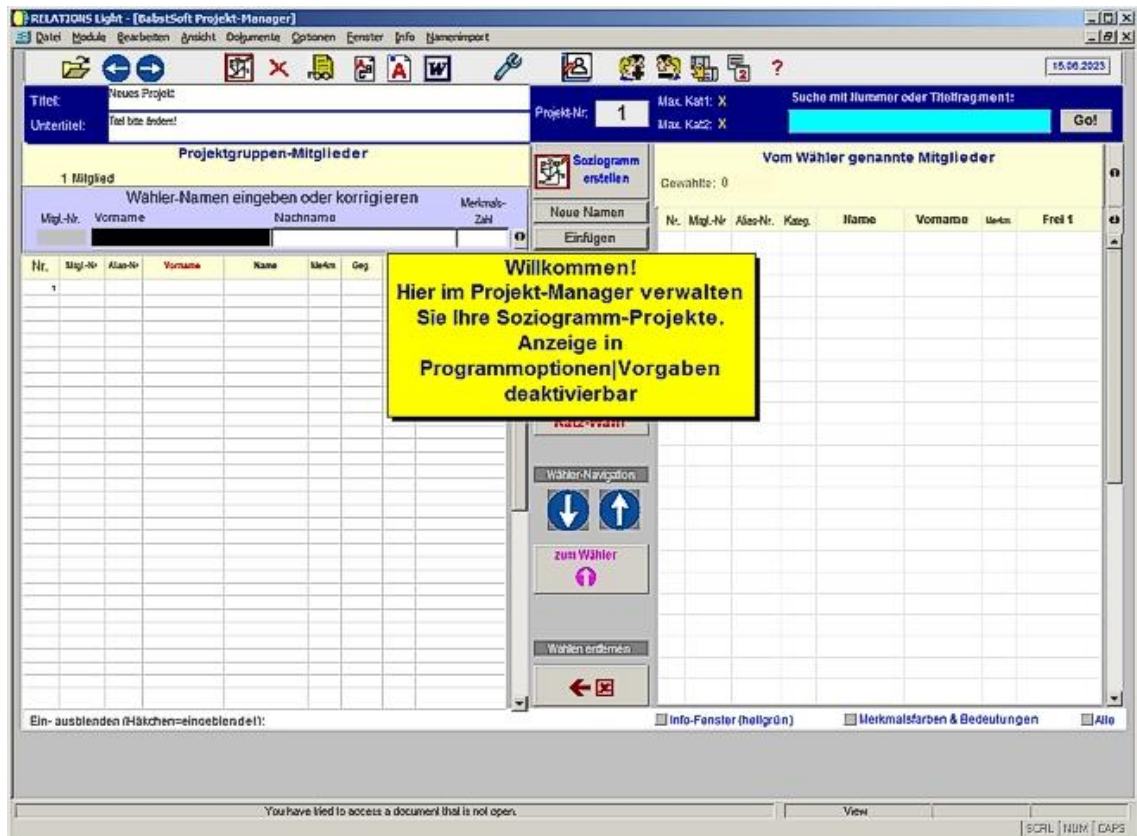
RELATIONS Light - [BabstSoft Projekt-Manager]
Datei Module Bearbeiten Ansicht Dokumente Optionen Fenster Info Namenimport

15.06.2023

Titel: Neues Projekt
Untertitel: Titel bitte ändern!
Projekt-Nr: 1
Max. Kat1: X
Max. Kat2: X
Suche mit Nummer oder Titelfragment:
Go!

Projektgruppen-Mitglieder
1 Mitglied
Wähler-Namen eingeben oder korrigieren
Mitgl.-Nr. Vorname Nachname Merkmals-Zahl

Soziogramm erstellen
Neue Namen
Einfügen

Vom Wähler genannte Mitglieder
Gewählte: 0

| Nr. | Mitgl.-Nr | Alias-Nr | Vorname | Name | Merkm | Geg |
|---|---|---|---|---|---|---|
| 1 | | | | | | |

| Nr. | Mitgl.-Nr | Alias-Nr. | Kateg. | Name | Vorname | Merkm | Frei 1 |
|---|---|---|---|---|---|---|---|

Willkommen!
Hier im Projekt-Manager verwalten Sie Ihre Soziogramm-Projekte.
Anzeige in Programmoptionen|Vorgaben deaktivierbar

Katz-Wahl
Wähler-Navigation
zum Wähler
Wahlen entfernen

Ein- ausblenden (Häkchen=eingeblendet):
Info-Fenster (hellgrün)
Merkmalsfarben & Bedeutungen
Alle

You have tried to access a document that is not open.
View
SCRL NUM CAPS